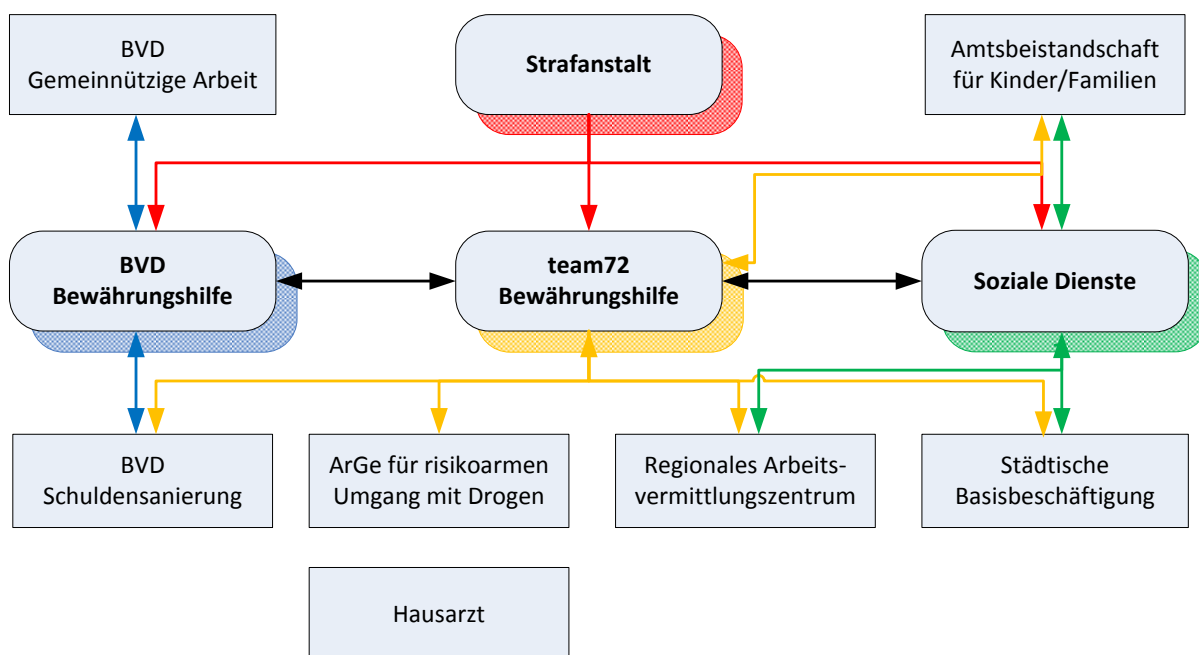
BVD
Gemeinnützige Arbeit

Strafanstalt

Amtsbeistandschaft
für Kinder/Familien

BVD
Bewährungshilfe

team72
Bewährungshilfe

Soziale Dienste

BVD
Schuldensanierung

ArGe für risikoarmen
Umgang mit Drogen

Regionales Arbeits-
vermittlungszentrum

Städtische
Basisbeschäftigung

Hausarzt